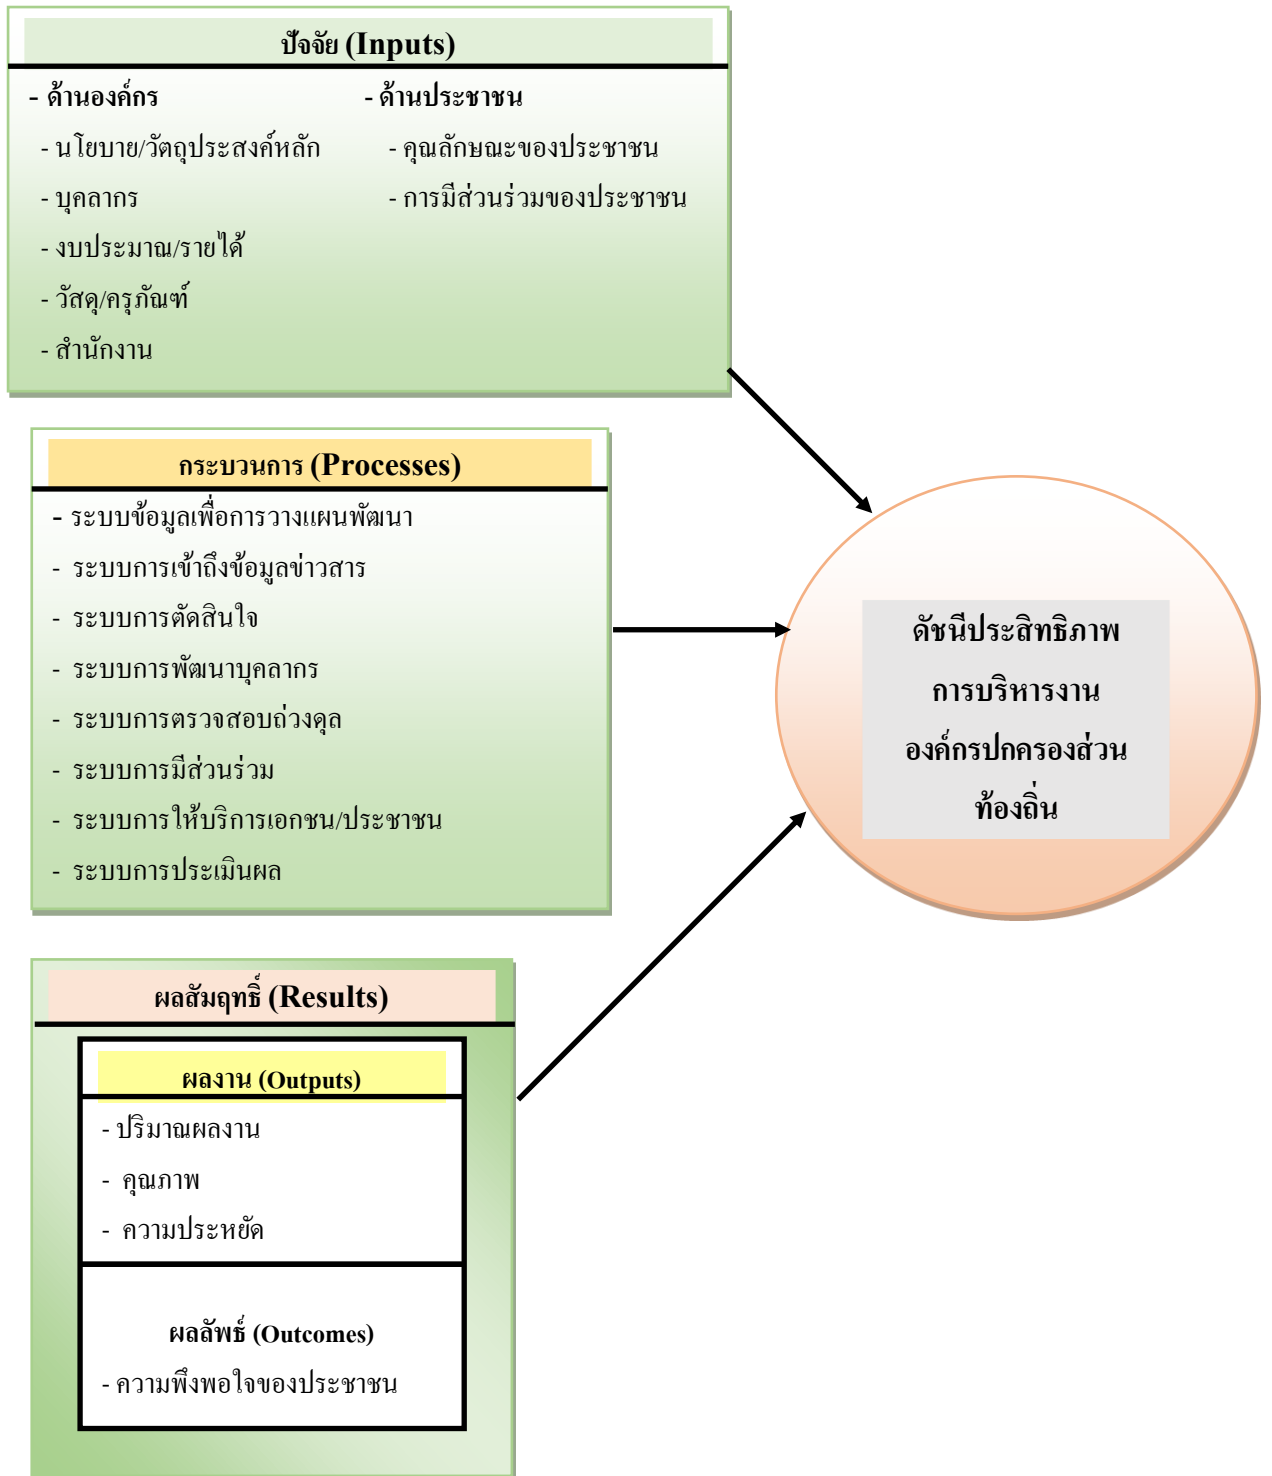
ปัจจัย (Inputs)

- ด้านองค์กร
- นโยบาย/วัตถุประสงค์หลัก
- บุคลากร
- งบประมาณ/รายได้
- วัสดุ/ครุภัณฑ์
- สำนักงาน

- ด้านประชาชน
- คุณลักษณะของประชาชน
- การมีส่วนร่วมของประชาชน

กระบวนการ (Processes)

- ระบบข้อมูลเพื่อการวางแผนพัฒนา
- ระบบการเข้าถึงข้อมูลข่าวสาร
- ระบบการตัดสินใจ
- ระบบการพัฒนาบุคลากร
- ระบบการตรวจสอบถ่วงดุล
- ระบบการมีส่วนร่วม
- ระบบการให้บริการเอกชน/ประชาชน
- ระบบการประเมินผล

ดัชนีประสิทธิภาพ การบริหารงาน องค์กรปกครองส่วนท้องถิ่น

ผลสัมฤทธิ์ (Results)

ผลงาน (Outputs)
- ปริมาณผลงาน
- คุณภาพ
- ความประหยัด

ผลลัพธ์ (Outcomes)
- ความพึงพอใจของประชาชน